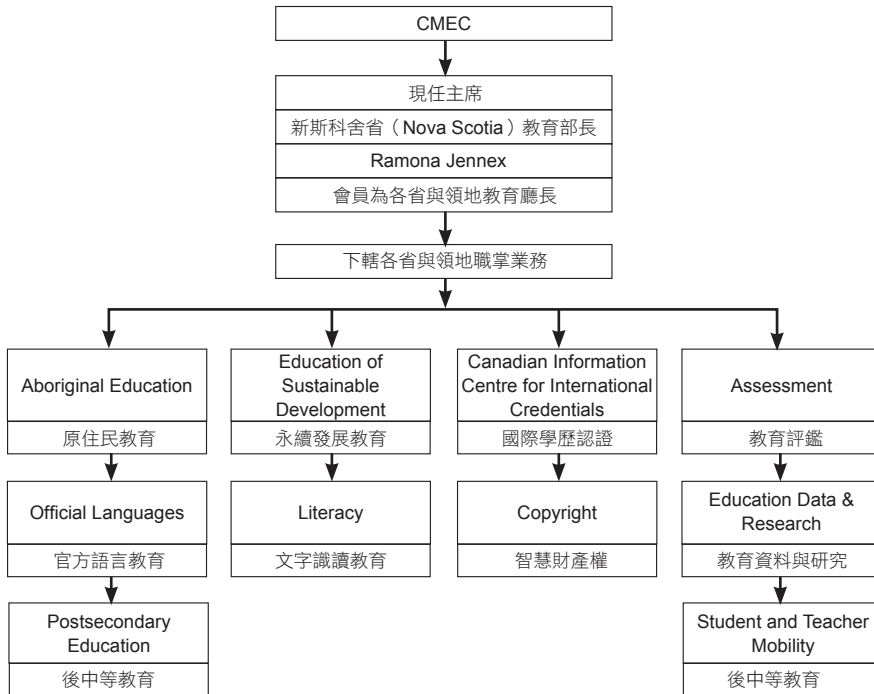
CMEC

現任主席

新斯科舍省（Nova Scotia）教育部長

Ramona Jennex

會員為各省與領地教育廳長

下轄各省與領地職掌業務

Aboriginal Education

原住民教育

Official Languages

官方語言教育

Postsecondary Education

後中等教育

Education of Sustainable Development

永續發展教育

Literacy

文字識讀教育

Canadian Information Centre for International Credentials

國際學歷認證

Copyright

智慧財產權

Assessment

教育評鑑

Education Data & Research

教育資料與研究

Student and Teacher Mobility

後中等教育